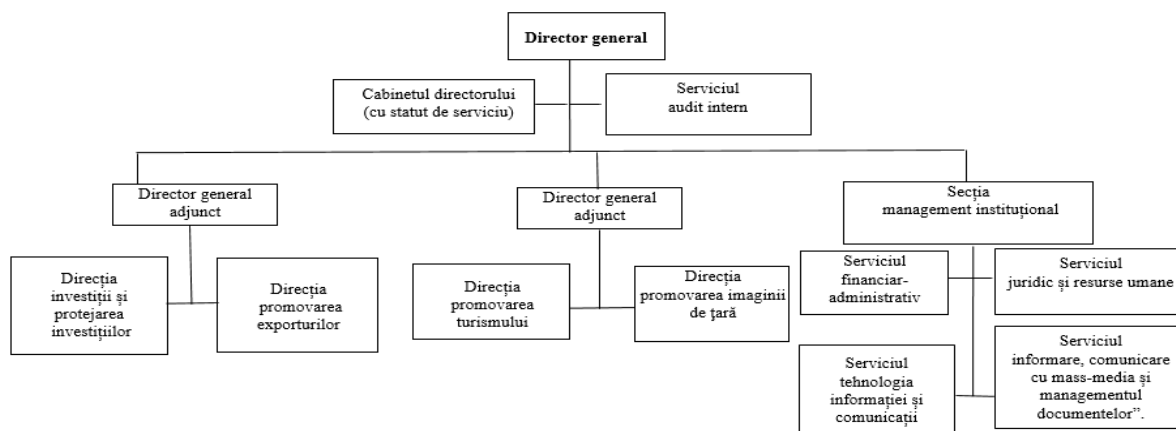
Director general

Cabinetul directorului (cu statut de serviciu)

Serviciul audit intern

Director general adjunct

Director general adjunct

Secția management instituțional

Direcția investiții și protejarea investițiilor

Direcția promovarea exporturilor

Direcția promovarea turismului

Direcția promovarea imaginii de țară

Serviciul financiar-administrativ

Serviciul juridic și resurse umane

Serviciul tehnologia informației și comunicații

Serviciul informare, comunicare cu mass-media și managementul documentelor".